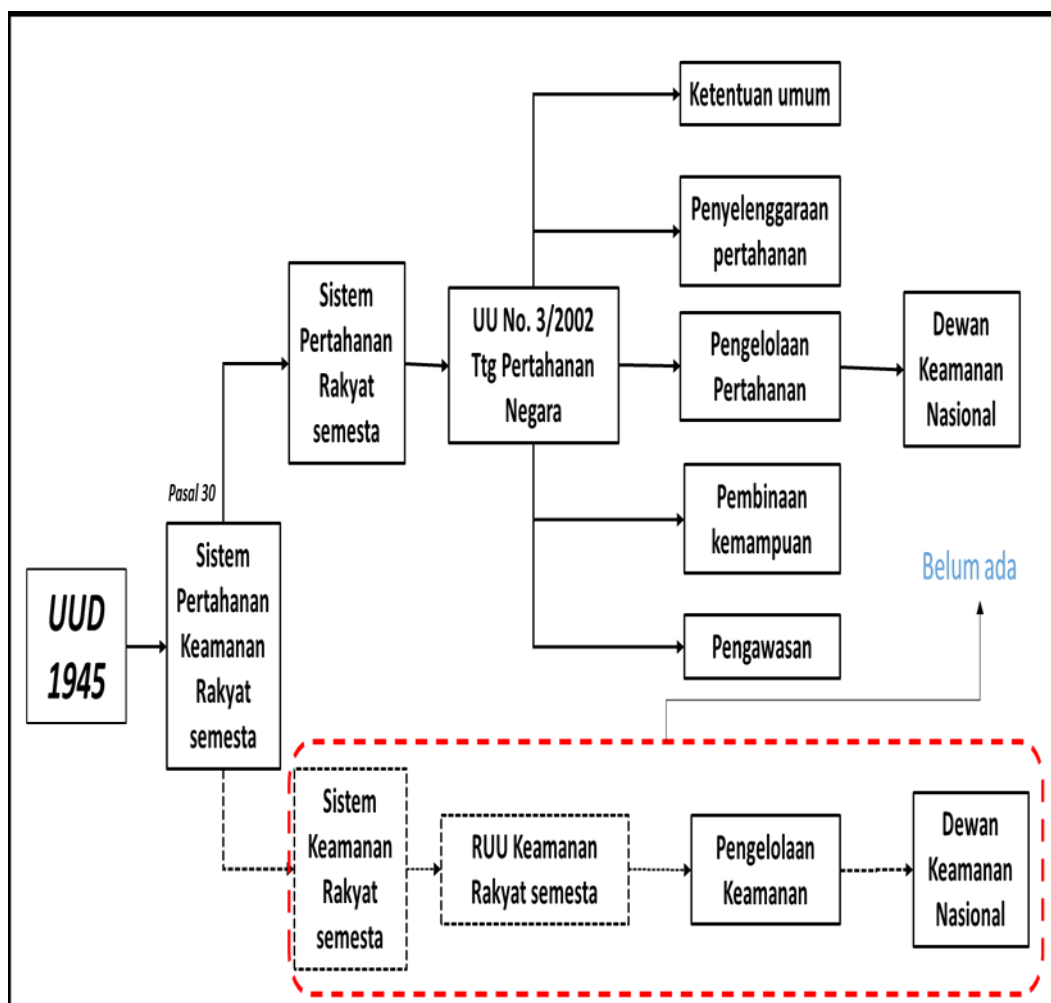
UUD 1945

Pasal 30

Sistem Pertahanan Keamanan Rakyat semesta

Sistem Pertahanan Rakyat semesta

UU No. 3/2002 Ttg Pertahanan Negara

Ketentuan umum

Penyelenggaraan pertahanan

Pengelolaan Pertahanan

Dewan Keamanan Nasional

Pembinaan kemampuan

Pengawasan

Belum ada

Sistem Keamanan Rakyat semesta

RUU Keamanan Rakyat semesta

Pengelolaan Keamanan

Dewan Keamanan Nasional